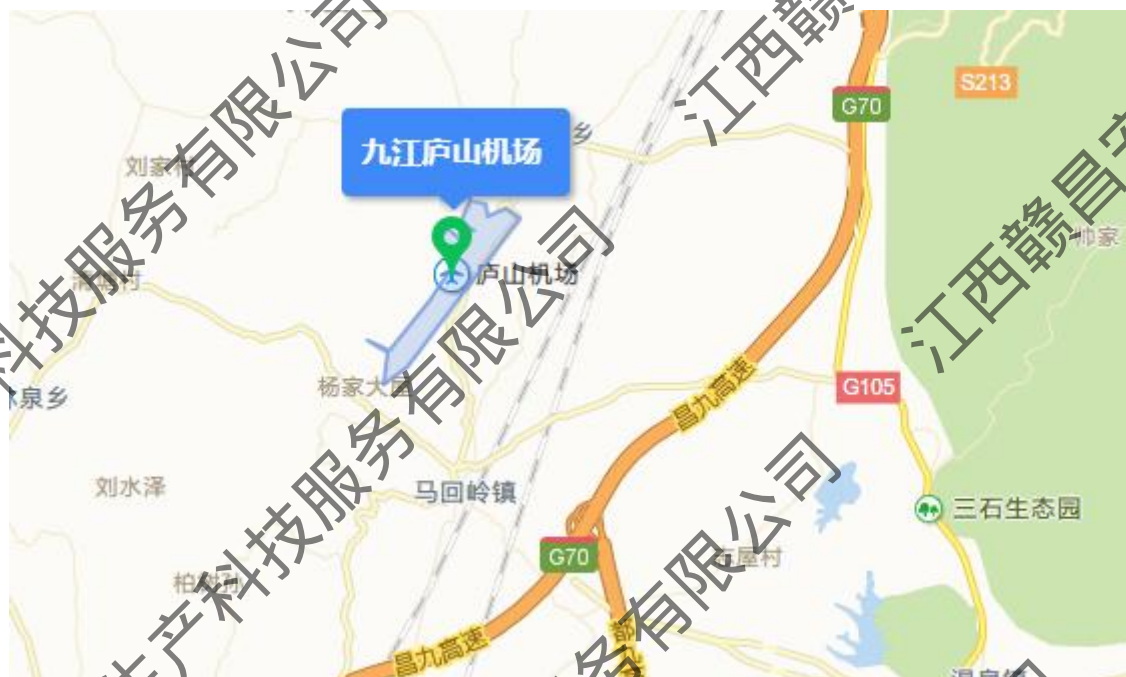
九江庐山机场

庐山机场

刘家

乡

S213

G70

胡村

杨家大园

泉乡

刘水泽

马回岭镇

G105

昌九高速

三石生态园

G70

石屋村

柏树

昌九高速

刘家

江西赣昌

科技服务有限公司

江西赣

江西赣昌安

有限公司

产科技服务有限公司

服务有限公司

务

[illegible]